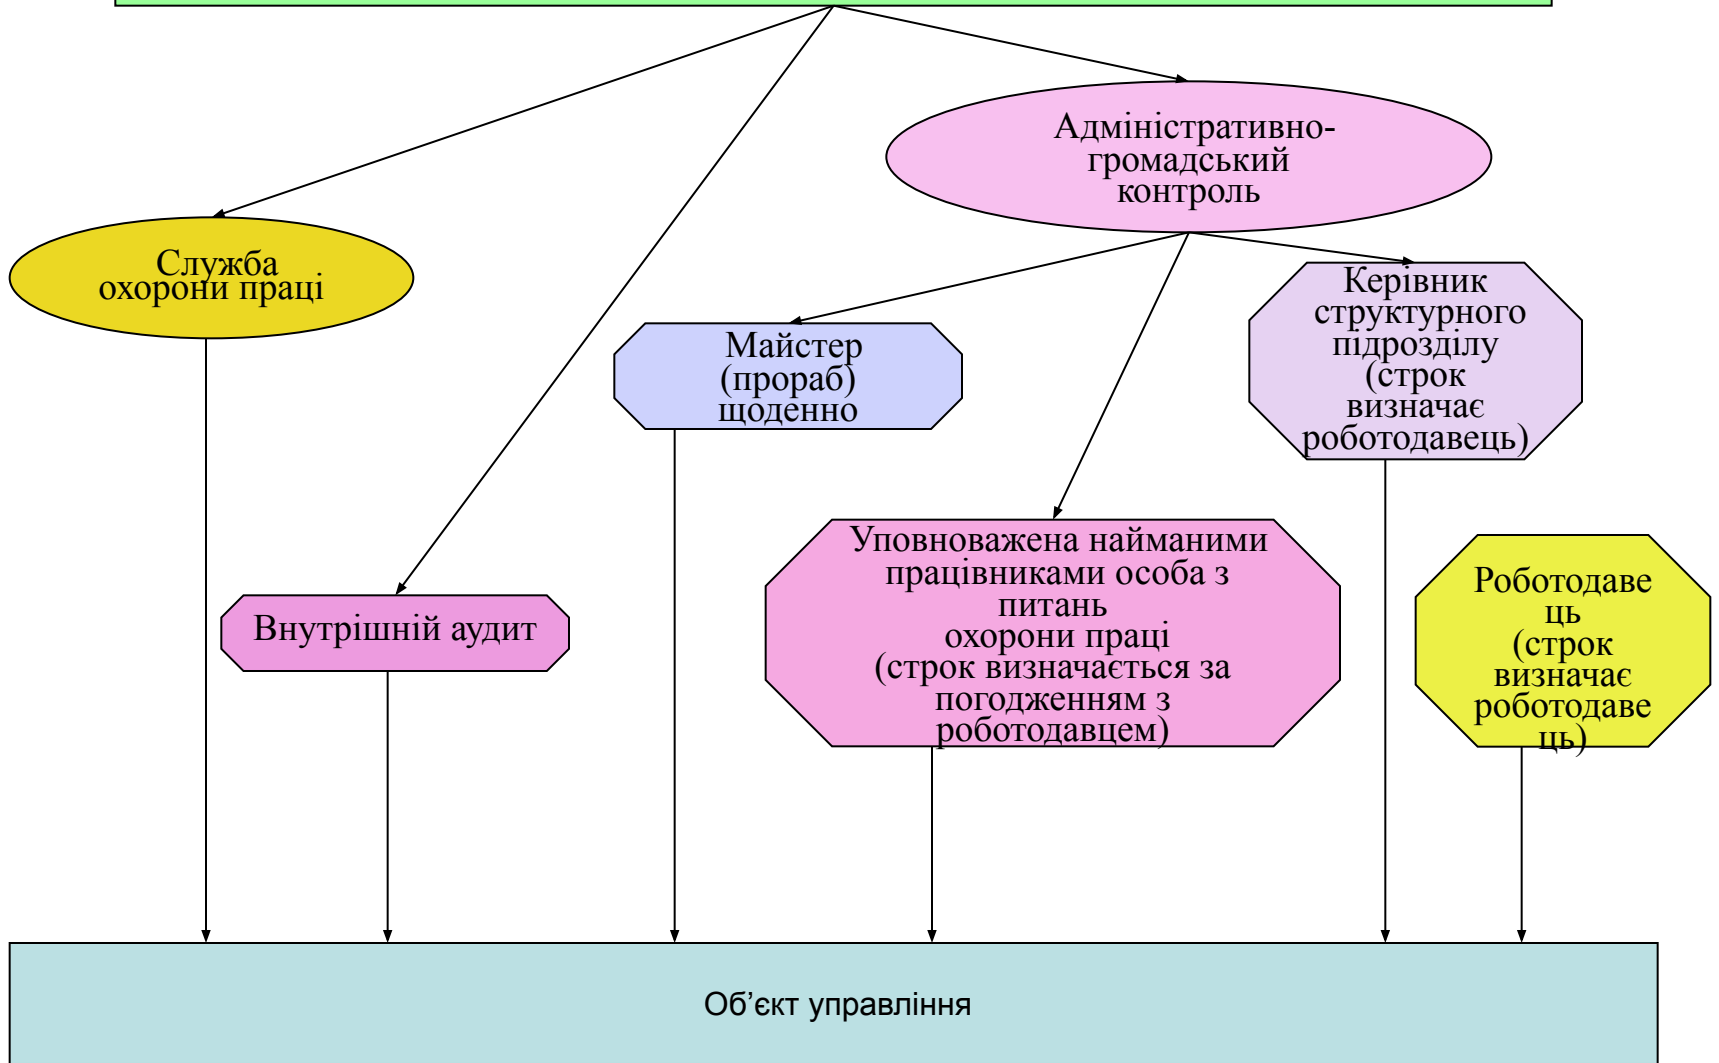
Адміністративно-громадський контроль

Служба охорони праці

Майстер (прораб) щоденно

Керівник структурного підрозділу (строк визначає роботодавець)

Внутрішній аудит

Уповноважена найманими працівниками особа з питань охорони праці (строк визначається за погодженням з роботодавцем)

Роботодаве ць (строк визначає роботодаве ць)

Об’єкт управління